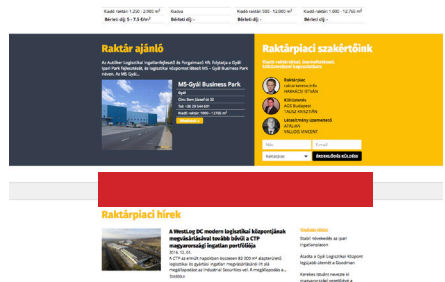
Kiadó raktár: 1.250 - 2.060 m² | Kiadó | Kiadó raktár: 500 - 12.000 m² | Kiadó raktár: 1.000 - 12.750 m²
Bérleti díj: 5 - 7.5 €/m² | Bérleti díj: - | Bérleti díj: - | Bérleti díj: -

Raktár ajánló

Az AutoBan Logisztikai Ingatlanfejlesztő és Forgalmazó Kft. folytatja a Gyál Ipari Park fejlesztését, de logisztikai központot fejleszt M5 - Gyáli Business Park néven. Az M5 Gyál...

M5-Gyáli Business Park
Gyál
Orv. Bem József út 32
Tel.: 06 29 544 600
Kiadó raktár: 1000 - 12700 m²
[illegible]

Raktárpiaci szakértőink

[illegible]

Raktárpiac
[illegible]
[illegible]

Közlekedés
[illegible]
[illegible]

Létesítmény üzemeltető
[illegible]
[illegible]

Név | E-mail
Kategória | ÉRDEKLŐDÉS KÜLDÉSE

Raktárpiaci hírek

A WestLog DC modern logisztikai központjának megvásárlásával tovább bővül a CTP magyarországi ingatlan portfóliója
2014. 12. 03.
A CTP az elmúlt napokban bejelentette 80 000 m² alapterületű logisztikai és gyártási ingatlan megvásárlását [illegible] megállapodást az Industrial Securities-vel. A megállapodás a...
Tovább »

Vezető cikkek
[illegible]
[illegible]
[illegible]
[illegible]